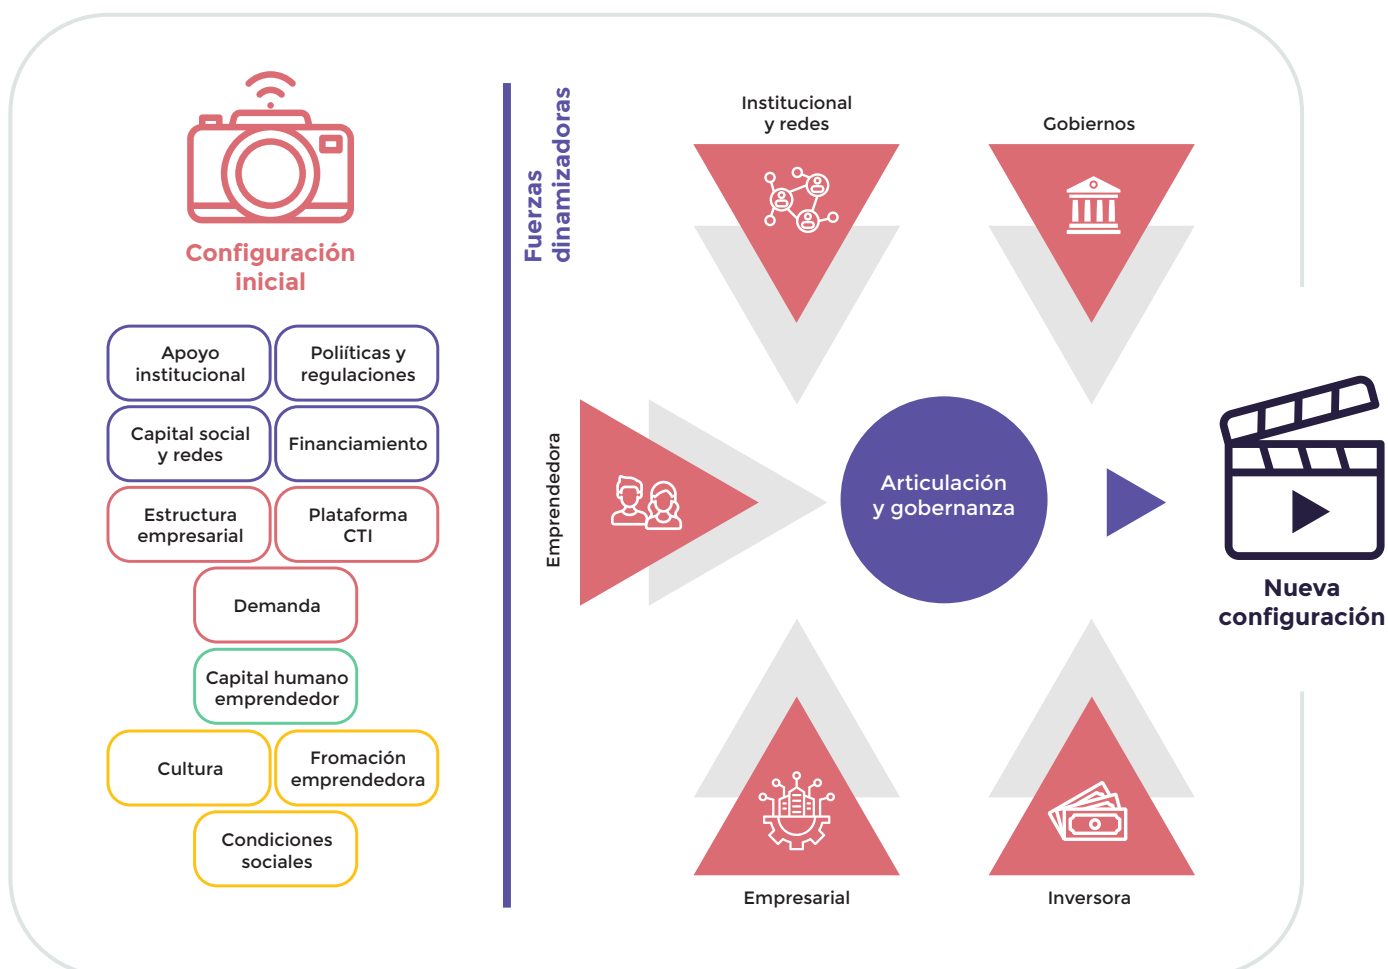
Configuración inicial

Apoyo institucional

Poliíticas y regulaciones

Capital social y redes

Financiamiento

Estructura empresarial

Plataforma CTI

Demanda

Capital humano emprendedor

Cultura

Fromación emprendedora

Condiciones sociales

Fuerzas dinamizadoras

Institucional y redes

Gobiernos

Emprendedora

Articulación y gobernanza

Nueva configuración

Empresarial

Inversora